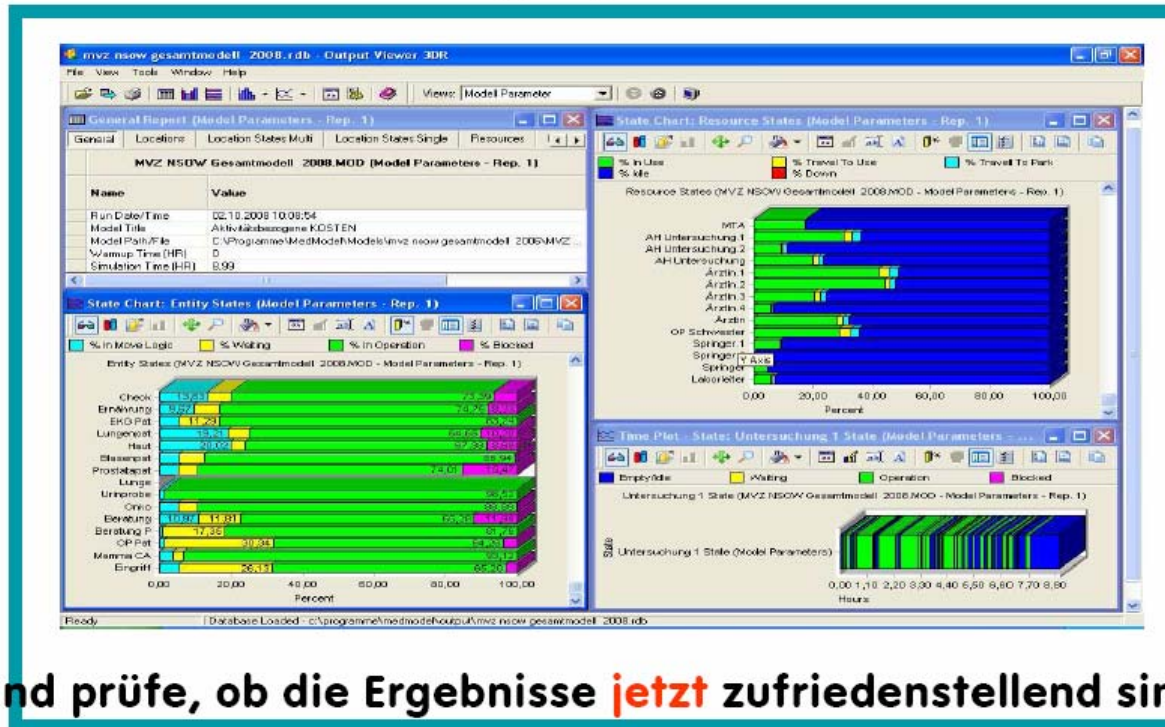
mvz nsow gesamtmodell 2008.rdb - Output Viewer 3DR

File View Tools Window Help

Views: Modell Parameter

General Report (Model Parameters - Rep. 1)

General | Locations | Location States Multi | Location States Single | Resources

MVZ NSOW Gesamtmodell 2008.MOD (Model Parameters - Rep. 1)

| Name | Value |
|---|---|
| Run Date/Time | 02.10.2008 10:08:54 |
| Model Title | Aktivitätsbezogene KOSTEN |
| Model Path/File | C:\Programme\MedModel\Models\mvz nsow gesamtmodell 2008\MVZ ... |
| Warmup Time (HR) | 0 |
| Simulation Time (HR) | 8.99 |

State Chart: Entity States (Model Parameters - Rep. 1)

% In Move Logic | % Waiting | % In Operation | % Blocked

Entity States (MVZ NSOW Gesamtmodell 2008.MOD - Model Parameters - Rep. 1)

Check 13,03 73,39
Ernährung 8,97 74,76
EKG Pat 11,29 75,24
Lungenpat 16,21 66,65
Haut 20,09 67,33
Blasenpat 86,94
Prostatapat 74,01 13,47
Lunge
Urinprobe 96,53
Onko 88,05
Beratung 10,97 11,81 66,35
Beratung P 17,66 76,75
OP Pat 30,84 64,21
Mamma CA 93,13
Eingriff 26,13 65,30

0,00 20,00 40,00 60,00 80,00 100,00
Percent

State Chart: Resource States (Model Parameters - Rep. 1)

% In Use | % Travel To Use | % Travel To Park
% Idle | % Down

Resource States (MVZ NSOW Gesamtmodell 2008.MOD - Model Parameters - Rep. 1)

MTA
AH Untersuchung 1
AH Untersuchung 2
AH Untersuchung
Ärztin 1
Ärztin 2
Ärztin 3
Ärztin 4
Ärztin
OP Schwester
Springer 1
Springer Y Axis
Springer
Laborleiter

0,00 20,00 40,00 60,00 80,00 100,00
Percent

Time Plot - State: Untersuchung 1 State (Model Parameters - ...

Empty/Idle | Waiting | Operation | Blocked

Untersuchung 1 State (MVZ NSOW Gesamtmodell 2008.MOD - Model Parameters - Rep. 1)

State
Untersuchung 1 State (Model Parameters)

0,00 1,10 2,20 3,30 4,40 5,50 6,60 7,70 8,80
Hours

Ready | Database Loaded - c:\programme\medmodel\output\mvz nsow gesamtmodell 2008.rdb

nd prüfe, ob die Ergebnisse jetzt zufriedenstellend sir